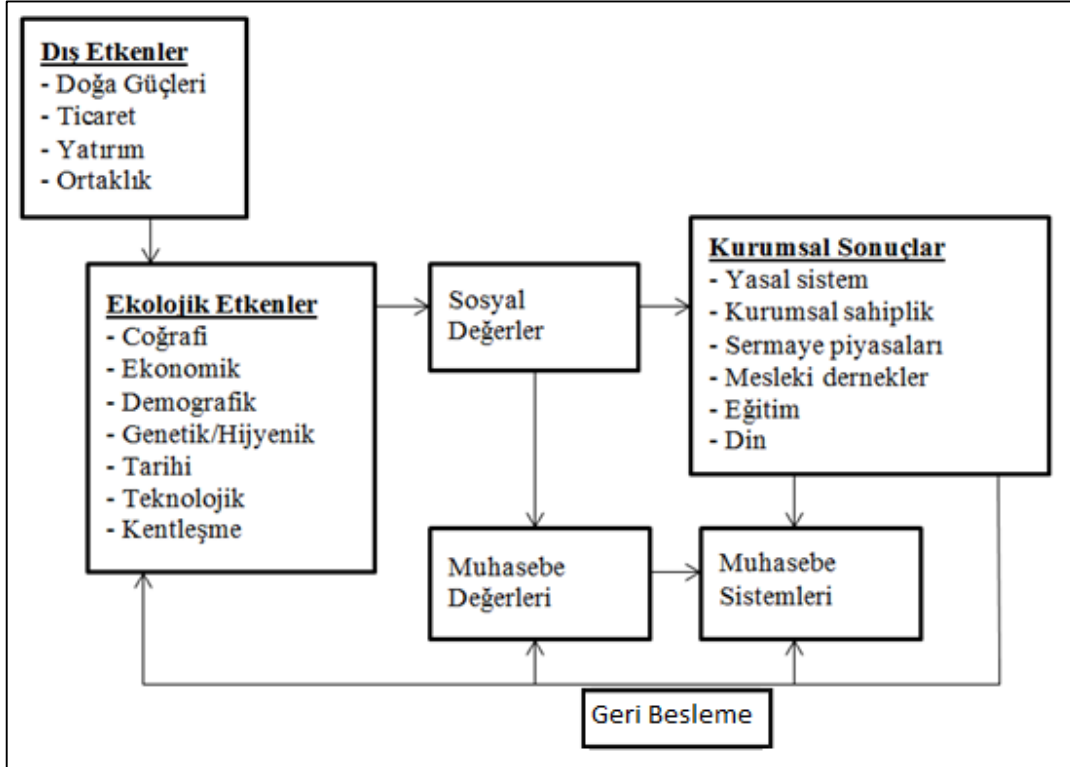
Dış Etkenler
- Doğa Güçleri
- Ticaret
- Yatırım
- Ortaklık

Ekolojik Etkenler
- Coğrafi
- Ekonomik
- Demografik
- Genetik/Hijyenik
- Tarihi
- Teknolojik
- Kentleşme

Sosyal Değerler

Kurumsal Sonuçlar
- Yasal sistem
- Kurumsal sahiplik
- Sermaye piyasaları
- Mesleki dernekler
- Eğitim
- Din

Muhasebe Değerleri

Muhasebe Sistemleri

Geri Besleme